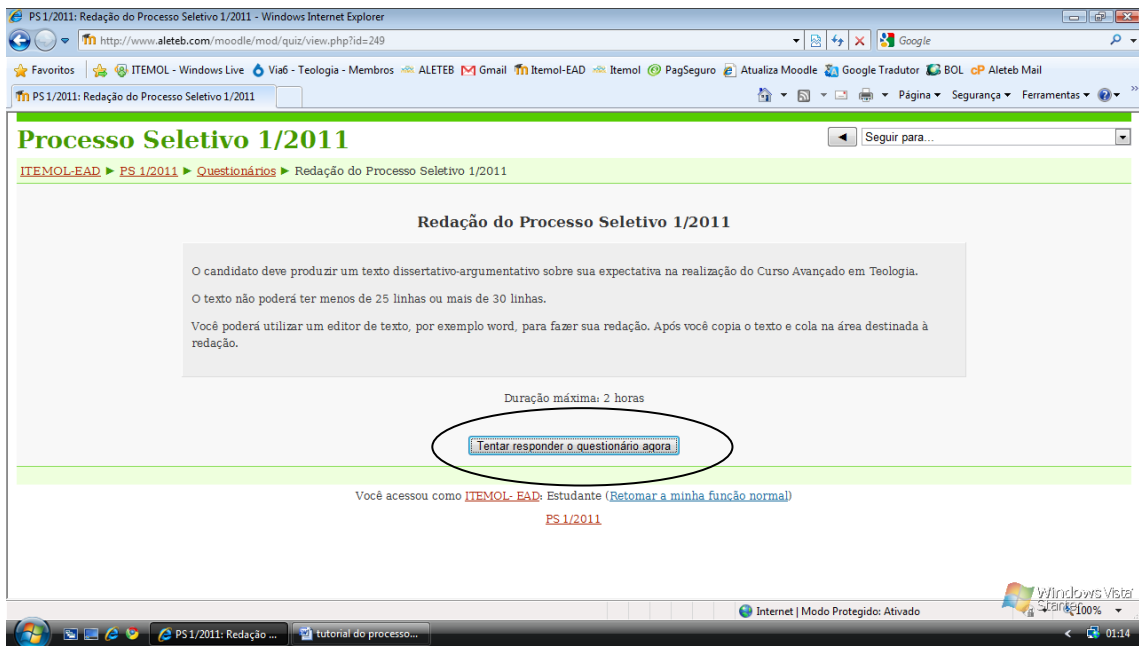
PS 1/2011: Redação do Processo Seletivo 1/2011 - Windows Internet Explorer

http://www.aleteb.com/moodle/mod/quiz/view.php?id=249

Google

Favoritos | ITEMOL - Windows Live | Via6 - Teologia - Membros | ALETEB | Gmail | Itemol-EAD | Itemol | PagSeguro | Atualiza Moodle | Google Tradutor | BOL | Aleteb Mail

PS 1/2011: Redação do Processo Seletivo 1/2011

Página ▾ Segurança ▾ Ferramentas ▾

Processo Seletivo 1/2011

Seguir para...

ITEMOL-EAD ► PS 1/2011 ► Questionários ► Redação do Processo Seletivo 1/2011

Redação do Processo Seletivo 1/2011

O candidato deve produzir um texto dissertativo-argumentativo sobre sua expectativa na realização do Curso Avançado em Teologia.

O texto não poderá ter menos de 25 linhas ou mais de 30 linhas.

Você poderá utilizar um editor de texto, por exemplo word, para fazer sua redação. Após você copia o texto e cola na área destinada à redação.

Duração máxima: 2 horas

Tentar responder o questionário agora

Você acessou como ITEMOL- EAD: Estudante (Retomar a minha função normal)

PS 1/2011

Internet | Modo Protegido: Ativado

100%

Windows Vista Starter

PS 1/2011: Redação ...

tutorial do processo...

01:14